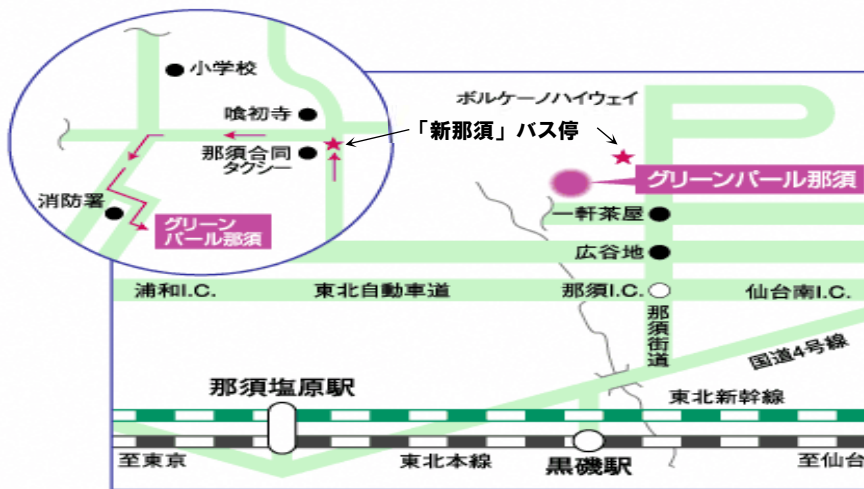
小学校
喰初寺
那須合同
タクシー
消防署
グリーン
パール那須
「新那須」バス停
ボルケーノハイウェイ
グリーンパール那須
一軒茶屋
広谷地
浦和I.C.
東北自動車道
那須I.C.
仙台南I.C.
那須街道
国道4号線
那須塩原駅
東北新幹線
至東京
東北本線
黒磯駅
至仙台